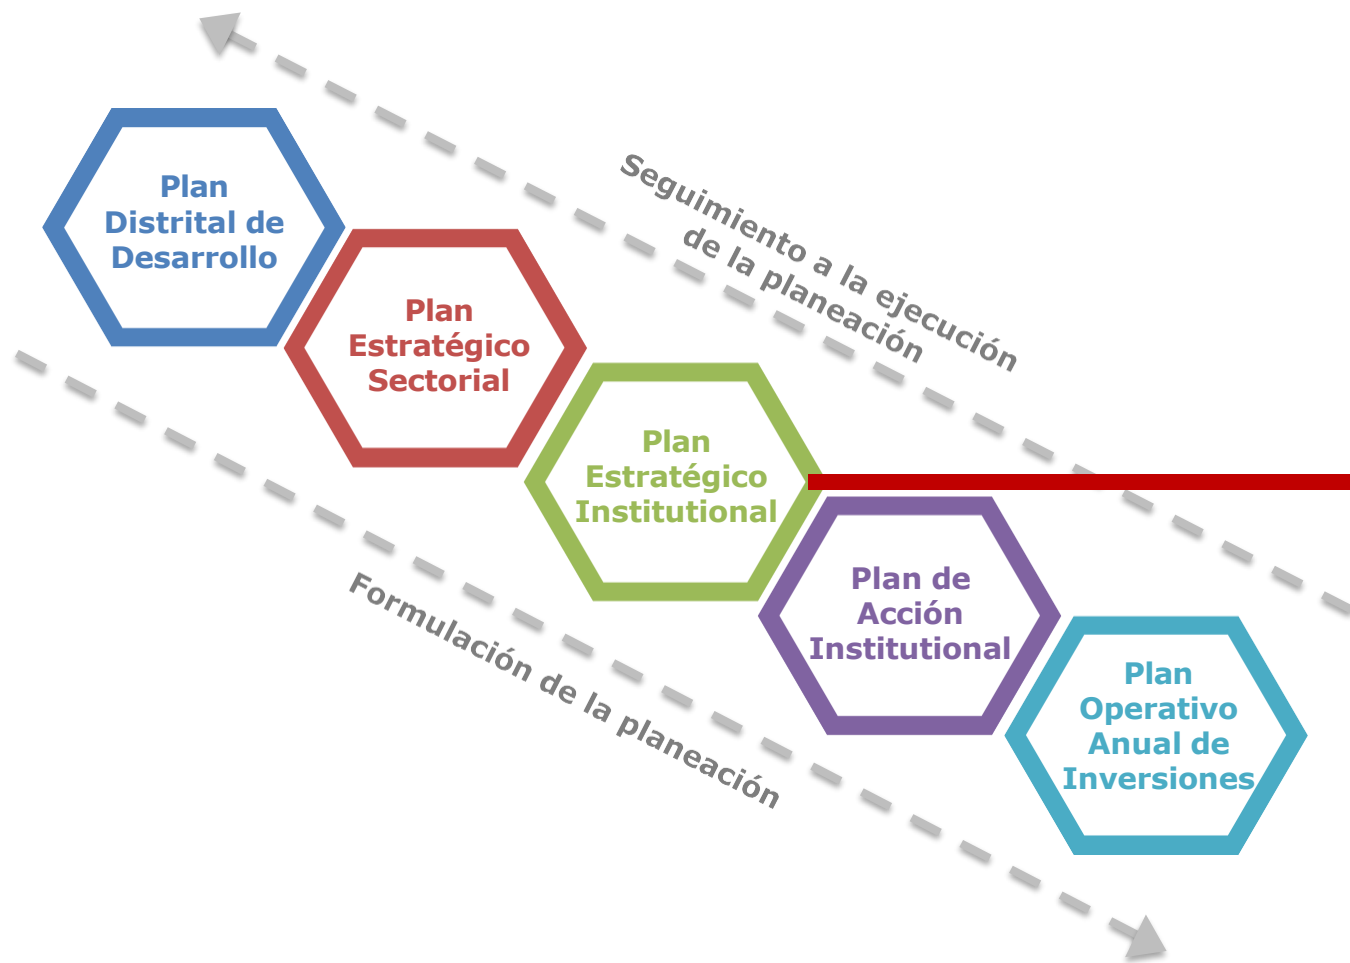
Plan Distrital de Desarrollo

Plan Estratégico Sectorial

Plan Estratégico Institutional

Plan de Acción Institutional

Plan Operativo Anual de Inversiones

Seguimiento a la ejecución de la planeación

Formulación de la planeación